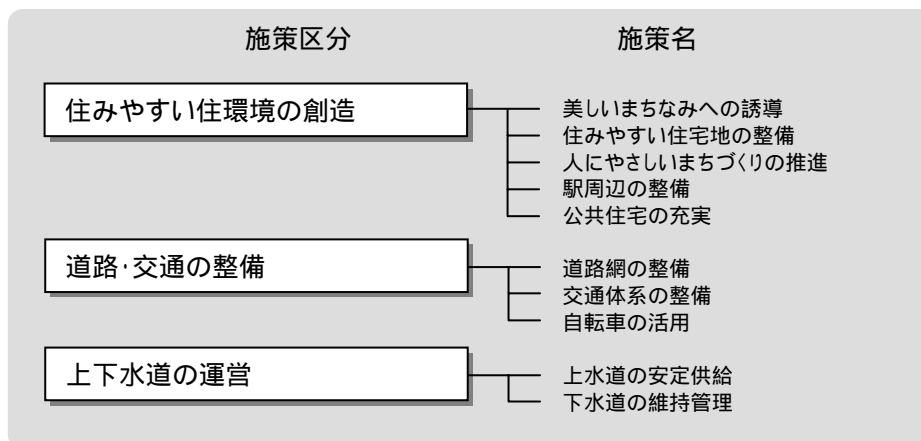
施策区分

施策名

住みやすい住環境の創造

美しいまちなみへの誘導
住みやすい住宅地の整備
人にやさしいまちづくりの推進
駅周辺の整備
公共住宅の充実

道路·交通の整備

道路網の整備
交通体系の整備
自転車の活用

上下水道の運営

上水道の安定供給
下水道の維持管理